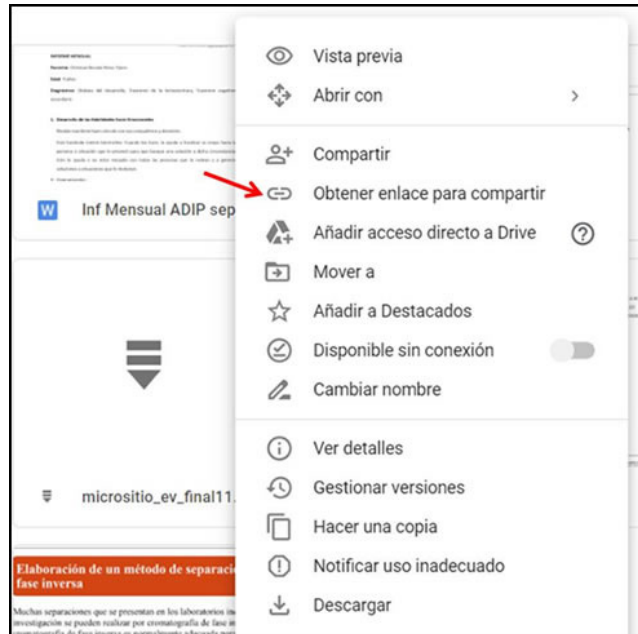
Inf Mensual ADIP sep

microsito_ev_final11.

Elaboración de un método de separació fase inversa

Muchas separaciones que se presentan en los laboratorios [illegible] investigación se pueden realizar por cromatografía de fase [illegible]

Vista previa
Abrir con
Compartir
Obtener enlace para compartir
Añadir acceso directo a Drive
Mover a
Añadir a Destacados
Disponible sin conexión
Cambiar nombre
Ver detalles
Gestionar versiones
Hacer una copia
Notificar uso inadecuado
Descargar